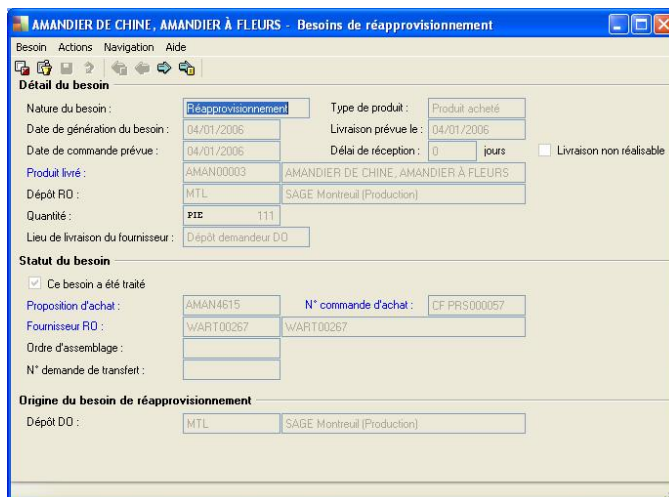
AMANDIER DE CHINE, AMANDIER À FLEURS - Besoins de réapprovisionnement

Besoin Actions Navigation Aide

Détail du besoin

Nature du besoin : Réapprovisionnement
Type de produit : Produit acheté
Date de génération du besoin : 04/01/2006
Livraison prévue le : 04/01/2006
Date de commande prévue : 04/01/2006
Délai de réception : 0 jours
Livraison non réalisable
Produit livré : AMAN00003 AMANDIER DE CHINE, AMANDIER À FLEURS
Dépôt RO : MTL SAGE Montreuil (Production)
Quantité : PIE 111
Lieu de livraison du fournisseur : Dépôt demandeur DO

Statut du besoin

Ce besoin a été traité
Proposition d'achat : AMAN4615
N° commande d'achat : CF PRS000057
Fournisseur RO : WART00267 WART00267
Ordre d'assemblage :
N° demande de transfert :

Origine du besoin de réapprovisionnement

Dépôt DO : MTL SAGE Montreuil (Production)